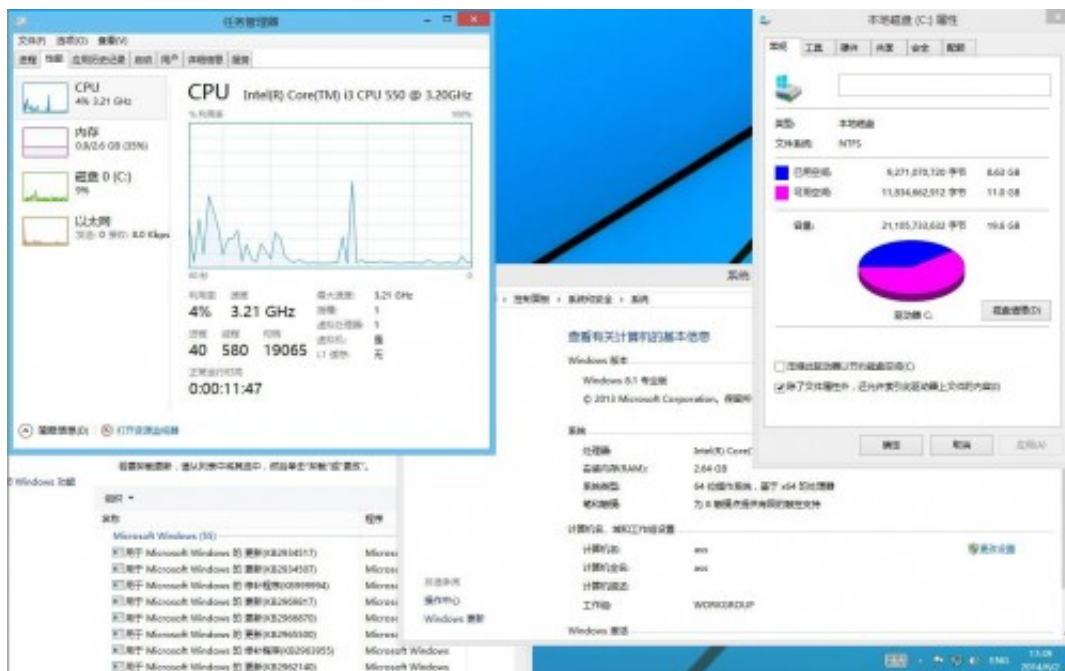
任务管理器

文件(F) 选项(O) 查看(V)

进程 性能 应用历史记录 启动 用户 详细信息 服务

CPU
4% 3.21 GHz

内存
0.9/2.6 GB (35%)

磁盘 0 (C:)
9%

以太网
发送: 0 接收: 8.0 Kbps

CPU Intel(R) Core(TM) i3 CPU 550 @ 3.20GHz

% 利用率 100%

60 秒 0

利用率 速度
4% 3.21 GHz

最大速度: 3.21 GHz
插槽: 1
虚拟处理器: 1
虚拟机: 是
L1 缓存: 无

进程 线程 句柄
40 580 19065

正常运行时间
0:00:11:47

简略信息(D) 打开资源监视器

本地磁盘 (C:) 属性

常规 工具 硬件 共享 安全 配额

类型: 本地磁盘
文件系统: NTFS

已用空间: 9,271,070,720 字节 8.63 GB
可用空间: 11,834,662,912 字节 11.0 GB

容量: 21,105,733,632 字节 19.6 GB

驱动器 C: 磁盘清理(D)

压缩此驱动器以节约磁盘空间(C)
除了文件属性外，还允许索引此驱动器上文件的内容(I)

确定 取消 应用(A)

系统

控制面板 > 系统和安全 > 系统

查看有关计算机的基本信息

Windows 版本
Windows 8.1 专业版
© 2013 Microsoft Corporation。保留所

系统
处理器: Intel(R) Core(
安装内存(RAM): 2.64 GB
系统类型: 64 位操作系统，基于 x64 的处理器
笔和触摸: 为 8 触摸点提供有限的触控支持

计算机名、域和工作组设置
计算机名: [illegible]
计算机全名: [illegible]
计算机描述:
工作组: WORKGROUP

更改设置

Windows 激活

另请参阅
操作中心
Windows 更新

若要卸载更新，请从列表中将其选中，然后单击"卸载"或"更改"。

Windows 功能

组织 ▾
名称 程序
Microsoft Windows (55)
用于 Microsoft Windows 的 更新(KB2934517) Micros
用于 Microsoft Windows 的 更新(KB2934507) Micros
用于 Microsoft Windows 的 修补程序(KB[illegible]) Micros
用于 Microsoft Windows 的 更新(KB2958617) Micros
用于 Microsoft Windows 的 更新(KB2968870) Micros
用于 Microsoft Windows 的 更新(KB2965500) Micros
用于 Microsoft Windows 的 修补程序(KB2963955) Microsoft Windows
用于 Microsoft Windows 的 更新(KB2962140) Microsoft Windows

ENG 13:09 2014/6/2